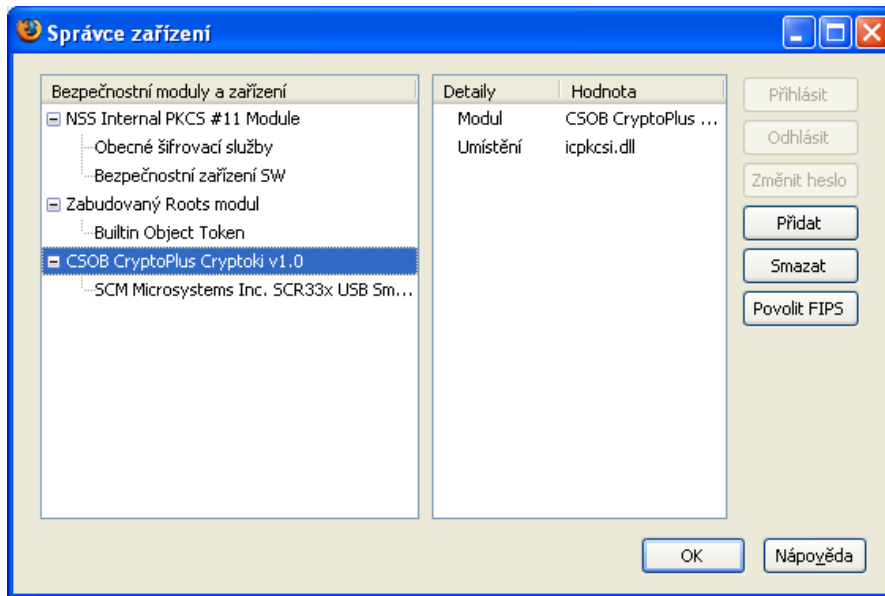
Správce zařízení

Bezpečnostní moduly a zařízení
NSS Internal PKCS #11 Module
Obecné šifrovací služby
Bezpečnostní zařízení SW
Zabudovaný Roots modul
Builtin Object Token
CSOB CryptoPlus Cryptoki v1.0
SCM Microsystems Inc. SCR33x USB Sm...

| Detaily | Hodnota |
|---|---|
| Modul | CSOB CryptoPlus ... |
| Umístění | icpkcsi.dll |

Přihlásit
Odhlásit
Změnit heslo
Přidat
Smazat
Povolit FIPS

OK
Nápověda